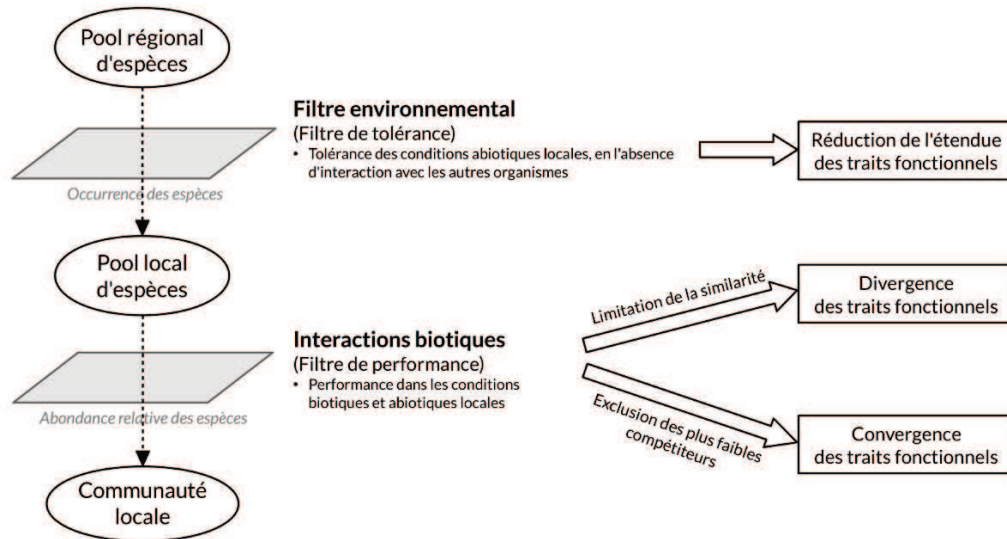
Pool régional d'espèces

Occurrence des espèces

Pool local d'espèces

Abondance relative des espèces

Communauté locale

Filtre environnemental
(Filtre de tolérance)
• Tolérance des conditions abiotiques locales, en l'absence d'interaction avec les autres organismes

Réduction de l'étendue des traits fonctionnels

Interactions biotiques
(Filtre de performance)
• Performance dans les conditions biotiques et abiotiques locales

Limitation de la similarité

Divergence des traits fonctionnels

Exclusion des plus faibles compétiteurs

Convergence des traits fonctionnels